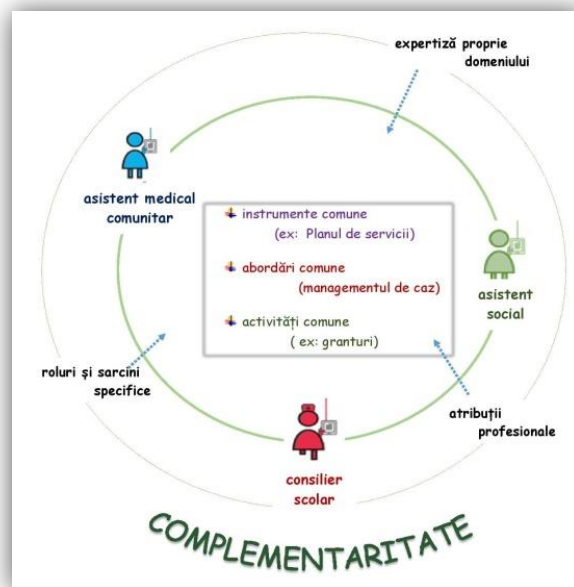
expertiză proprie domeniului

asistent medical comunitar

instrumente comune
(ex: Planul de servicii)

abordări comune
(managementul de caz)

activități comune
( ex: granturi)

asistent social

roluri și sarcini specifice

atribuții profesionale

consilier scolar

COMPLEMENTARITATE